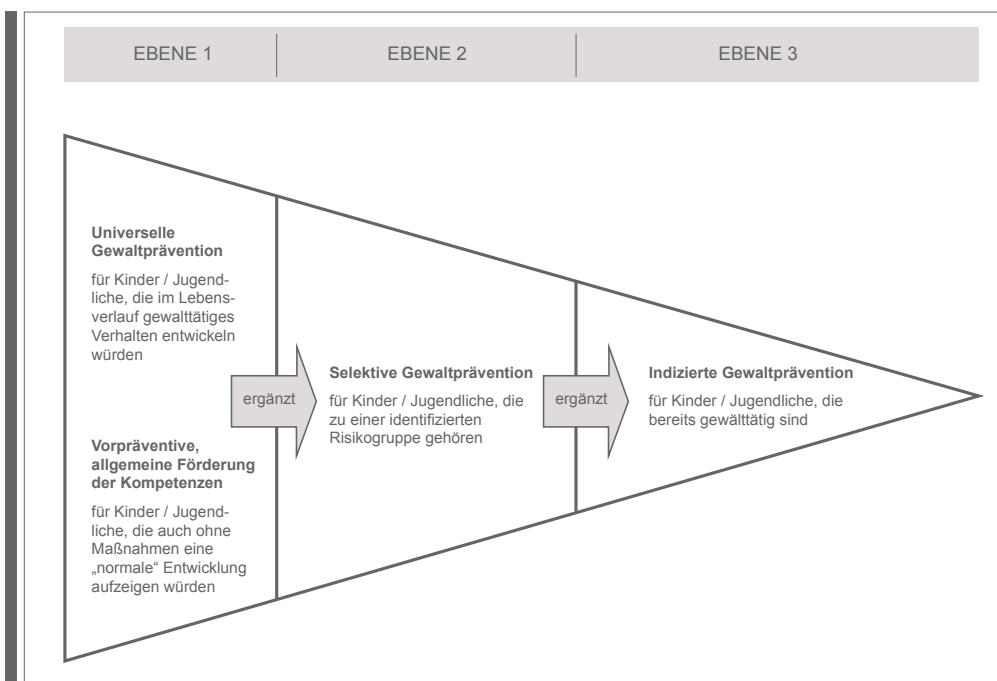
EBENE 1 | EBENE 2 | EBENE 3

**Universelle Gewaltprävention**

für Kinder / Jugendliche, die im Lebensverlauf gewalttätiges Verhalten entwickeln würden

**Vorpräventive, allgemeine Förderung der Kompetenzen**

für Kinder / Jugendliche, die auch ohne Maßnahmen eine „normale" Entwicklung aufzeigen würden

ergänzt

**Selektive Gewaltprävention**

für Kinder / Jugendliche, die zu einer identifizierten Risikogruppe gehören

ergänzt

**Indizierte Gewaltprävention**

für Kinder / Jugendliche, die bereits gewalttätig sind